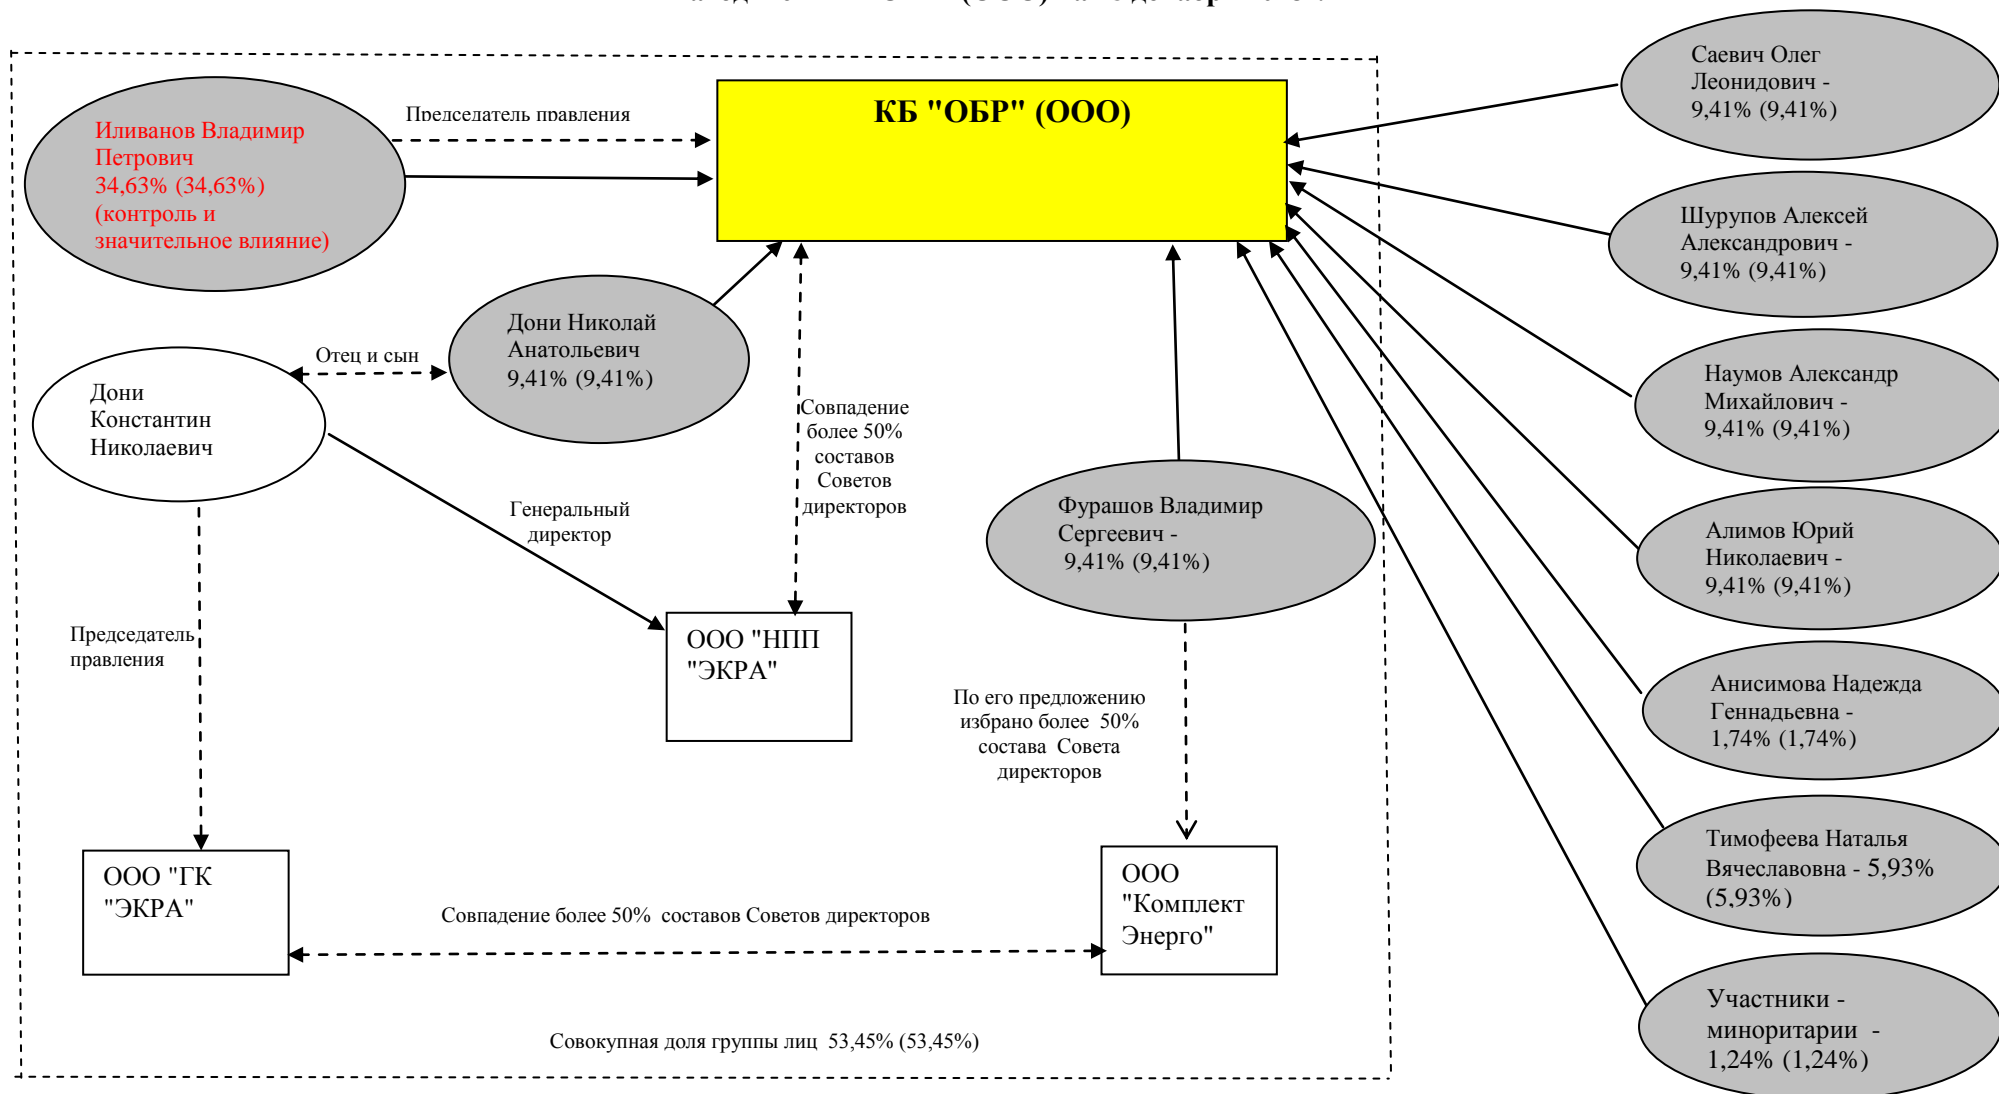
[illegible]

Иливанов Владимир Петрович 34,63% (34,63%) (контроль и значительное влияние)

Председатель правления

КБ "ОБР" (ООО)

Саевич Олег Леонидович - 9,41% (9,41%)

Шурупов Алексей Александрович - 9,41% (9,41%)

Наумов Александр Михайлович - 9,41% (9,41%)

Алимов Юрий Николаевич - 9,41% (9,41%)

Анисимова Надежда Геннадьевна - 1,74% (1,74%)

Тимофеева Наталья Вячеславовна - 5,93% (5,93%)

Участники - миноритарии - 1,24% (1,24%)

Дони Николай Анатольевич 9,41% (9,41%)

Отец и сын

Дони Константин Николаевич

Совпадение более 50% составов Советов директоров

Генеральный директор

Фурашов Владимир Сергеевич - 9,41% (9,41%)

Председатель правления

ООО "НПП "ЭКРА"

По его предложению избрано более 50% состава Совета директоров

ООО "ГК "ЭКРА"

Совпадение более 50% составов Советов директоров

ООО "Комплект Энерго"

Совокупная доля группы лиц 53,45% (53,45%)